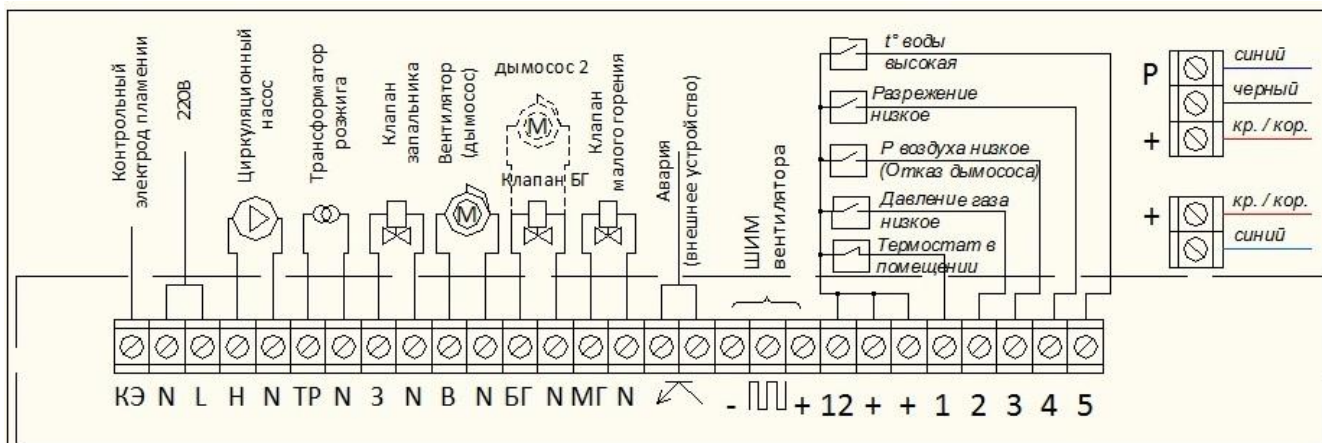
Контрольный электрод пламени

220В

Циркуляционный насос

Трансформатор розжига

Клапан запальника

Вентилятор (дымосос)

дымосос 2

M

M

Клапан БГ

Клапан малого горения

Авария (внешнее устройство)

ШИМ вентилятора

t° воды высокая

Разрежение низкое

P воздуха низкое (Отказ дымососа)

Давление газа низкое

Термостат в помещении

P

+

синий

черный

кр. / кор.

+

кр. / кор.

синий

КЭ N L H N ТР N З N В N БГ N МГ N - + 12 + + 1 2 3 4 5